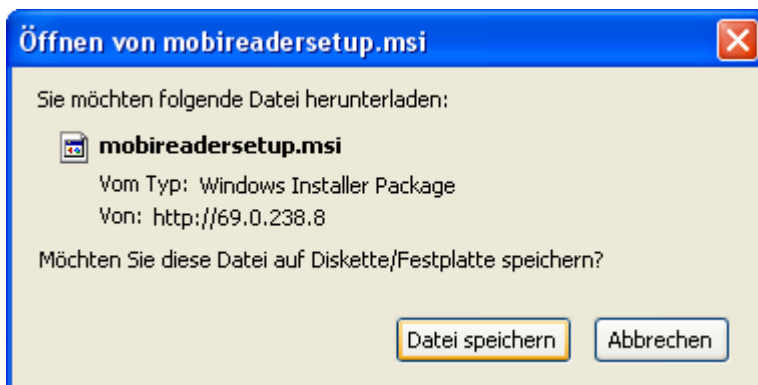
Öffnen von mobireadersetup.msi

Sie möchten folgende Datei herunterladen:

mobireadersetup.msi

Vom Typ: Windows Installer Package

Von: http://69.0.238.8

Möchten Sie diese Datei auf Diskette/Festplatte speichern?

Datei speichern

Abbrechen